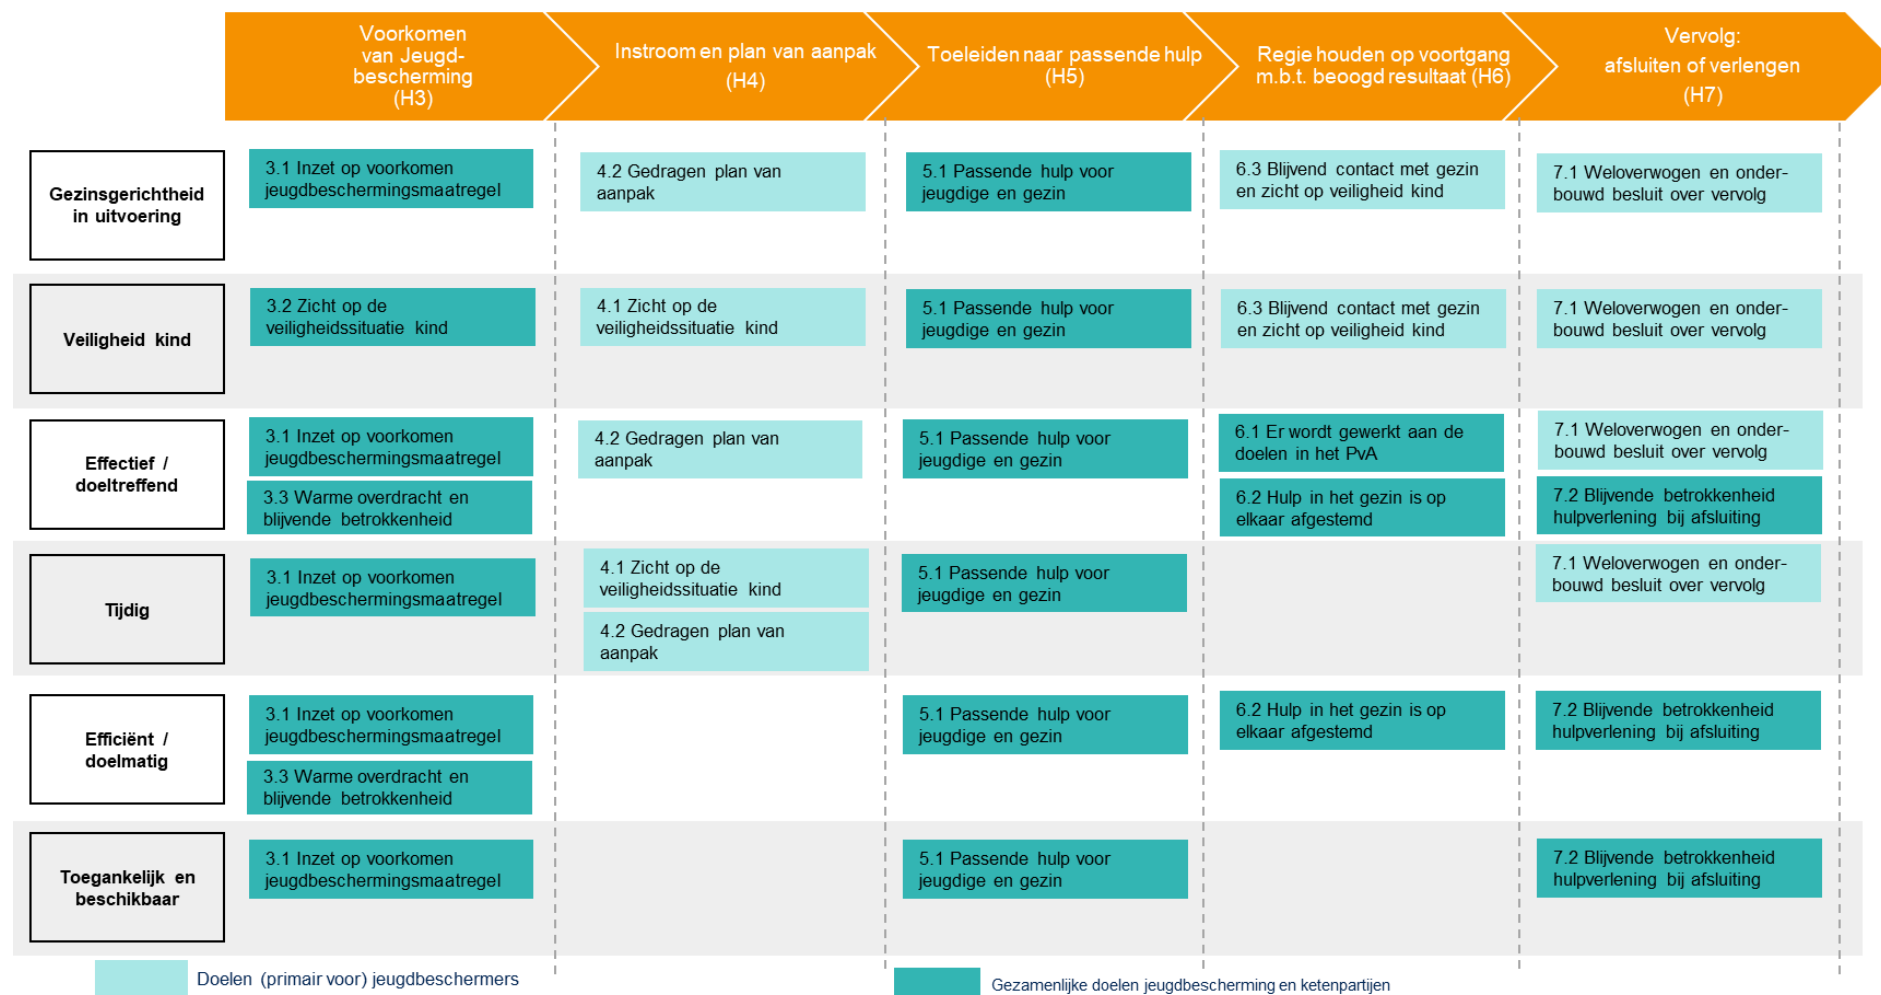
Voorkomen van Jeugd-bescherming (H3)

Instroom en plan van aanpak (H4)

Toeleiden naar passende hulp (H5)

Regie houden op voortgang m.b.t. beoogd resultaat (H6)

Vervolg: afsluiten of verlengen (H7)

| | | | | | |
|---|---|---|---|---|---|
| Gezinsgerichtheid in uitvoering | 3.1 Inzet op voorkomen jeugdbeschermingsmaatregel | 4.2 Gedragen plan van aanpak | 5.1 Passende hulp voor jeugdige en gezin | 6.3 Blijvend contact met gezin en zicht op veiligheid kind | 7.1 Weloverwogen en onderbouwd besluit over vervolg |
| Veiligheid kind | 3.2 Zicht op de veiligheidssituatie kind | 4.1 Zicht op de veiligheidssituatie kind | 5.1 Passende hulp voor jeugdige en gezin | 6.3 Blijvend contact met gezin en zicht op veiligheid kind | 7.1 Weloverwogen en onderbouwd besluit over vervolg |
| Effectief / doeltreffend | 3.1 Inzet op voorkomen jeugdbeschermingsmaatregel<br>3.3 Warme overdracht en blijvende betrokkenheid | 4.2 Gedragen plan van aanpak | 5.1 Passende hulp voor jeugdige en gezin | 6.1 Er wordt gewerkt aan de doelen in het PvA<br>6.2 Hulp in het gezin is op elkaar afgestemd | 7.1 Weloverwogen en onderbouwd besluit over vervolg<br>7.2 Blijvende betrokkenheid hulpverlening bij afsluiting |
| Tijdig | 3.1 Inzet op voorkomen jeugdbeschermingsmaatregel | 4.1 Zicht op de veiligheidssituatie kind<br>4.2 Gedragen plan van aanpak | 5.1 Passende hulp voor jeugdige en gezin | | 7.1 Weloverwogen en onderbouwd besluit over vervolg |
| Efficiënt / doelmatig | 3.1 Inzet op voorkomen jeugdbeschermingsmaatregel<br>3.3 Warme overdracht en blijvende betrokkenheid | | 5.1 Passende hulp voor jeugdige en gezin | 6.2 Hulp in het gezin is op elkaar afgestemd | 7.2 Blijvende betrokkenheid hulpverlening bij afsluiting |
| Toegankelijk en beschikbaar | 3.1 Inzet op voorkomen jeugdbeschermingsmaatregel | | 5.1 Passende hulp voor jeugdige en gezin | | 7.2 Blijvende betrokkenheid hulpverlening bij afsluiting |

Doelen (primair voor) jeugdbeschermers

Gezamenlijke doelen jeugdbescherming en ketenpartijen